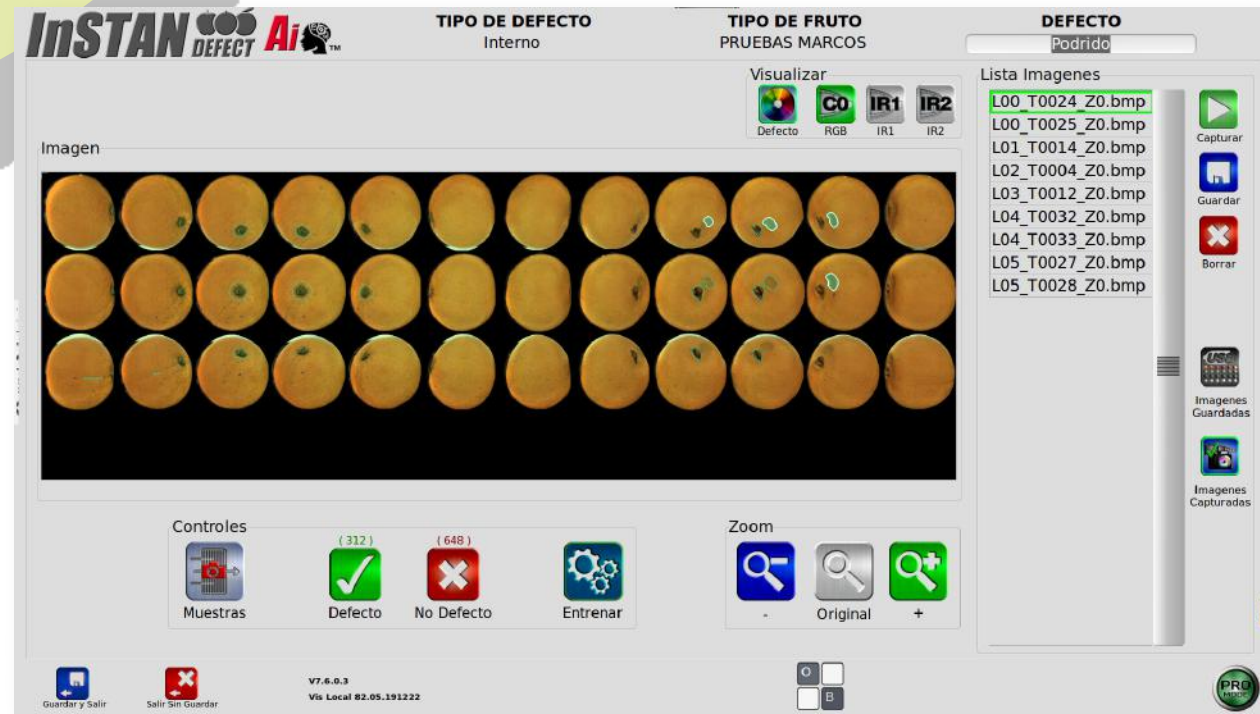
InSTAN DEFECT Ai

TIPO DE DEFECTO
Interno

TIPO DE FRUTO
PRUEBAS MARCOS

DEFECTO
Podrido

Visualizar
C0 IR1 IR2
Defecto RGB IR1 IR2

Imagen

Lista Imagenes
L00_T0024_Z0.bmp
L00_T0025_Z0.bmp
L01_T0014_Z0.bmp
L02_T0004_Z0.bmp
L03_T0012_Z0.bmp
L04_T0032_Z0.bmp
L04_T0033_Z0.bmp
L05_T0027_Z0.bmp
L05_T0028_Z0.bmp

Capturar
Guardar
Borrar
Imagenes Guardadas
Imagenes Capturadas

Controles
Muestras
( 312 )
Defecto
( 648 )
No Defecto
Entrenar

Zoom
-
Original
+

Guardar y Salir
Salir Sin Guardar
V7.6.0.3
Vis Local 82.05.191222
O
B
PRO